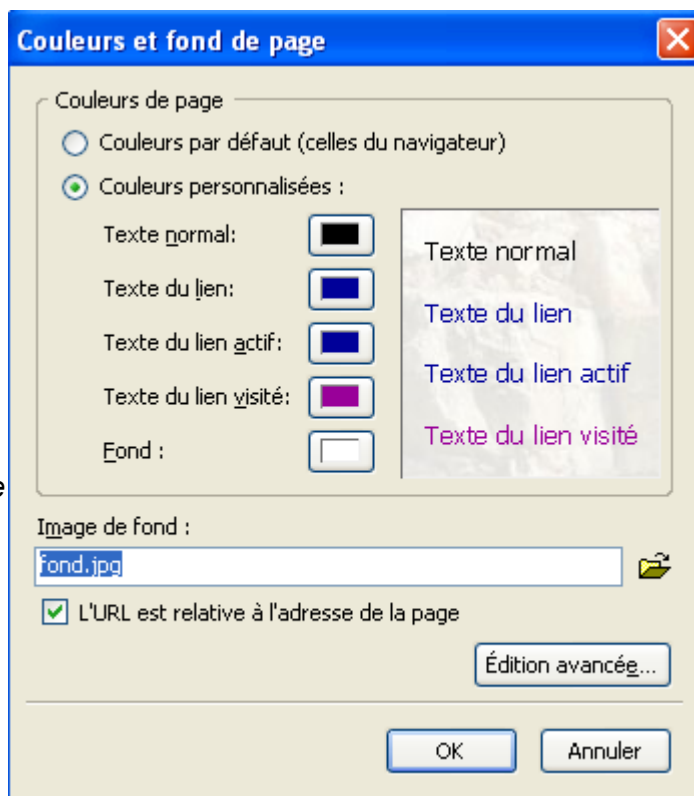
Couleurs et fond de page

Couleurs de page

Couleurs par défaut (celles du navigateur)

Couleurs personnalisées :

Texte normal:

Texte du lien:

Texte du lien actif:

Texte du lien visité:

Fond :

Texte normal

Texte du lien

Texte du lien actif

Texte du lien visité

Image de fond :

fond.jpg

L'URL est relative à l'adresse de la page

Édition avancée...

OK

Annuler